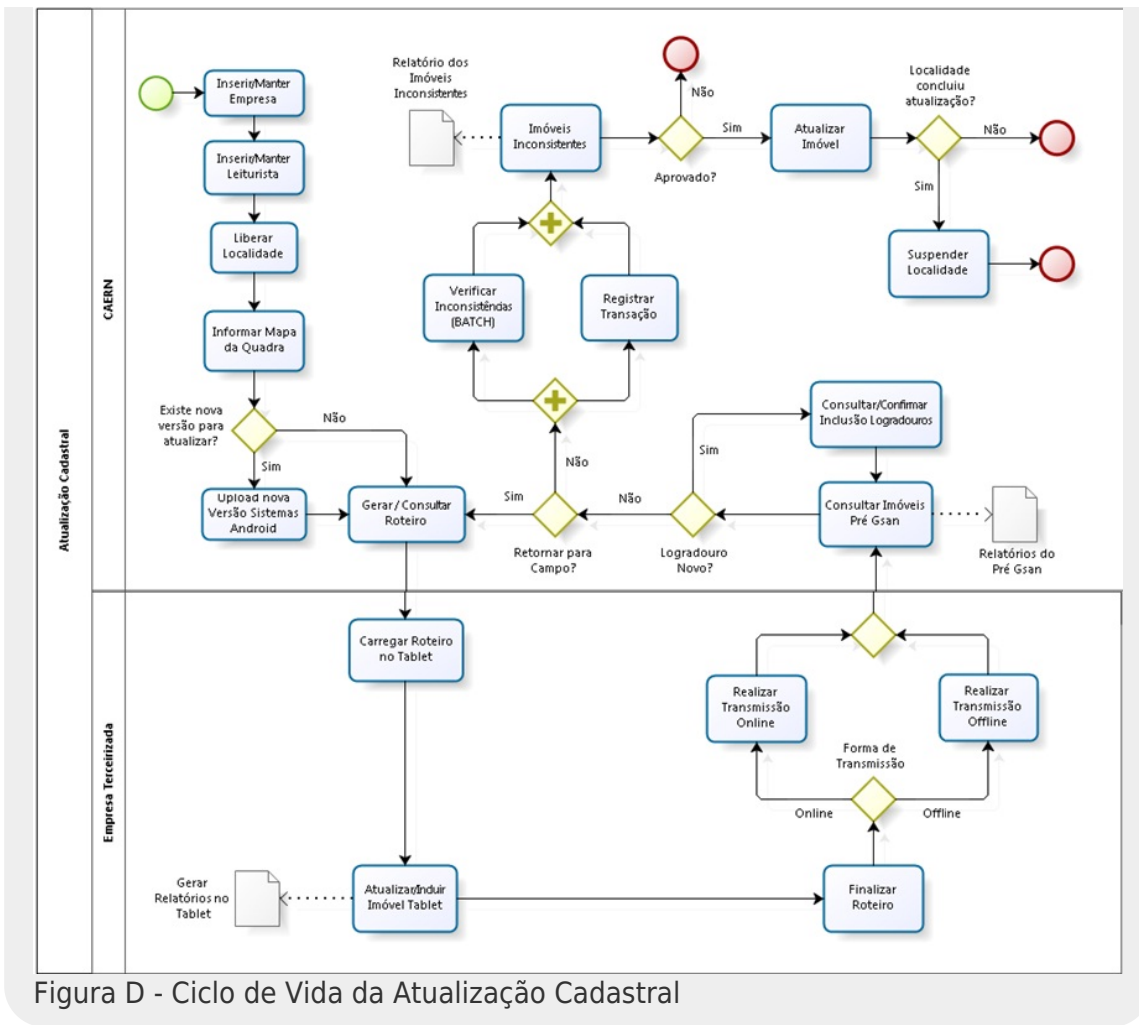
Atualização Cadastral

CAERN

Inserir/Manter Empresa

Inserir/Manter Leiturista

Liberar Localidade

Informar Mapa da Quadra

Existe nova versão para atualizar?

Não

Sim

Upload nova Versão Sistemas Android

Gerar / Consultar Roteiro

Relatório dos Imóveis Inconsistentes

Imóveis Inconsistentes

Não

Sim

Aprovado?

Atualizar Imóvel

Localidade concluiu atualização?

Não

Sim

Suspender Localidade

Verificar Inconsistêndas (BATCH)

Registrar Transação

Não

Sim

Retornar para Campo?

Não

Sim

Logradouro Novo?

Consultar/Confirmar Inclusão Logradouros

Consultar Imóveis Pré Gsan

Relatórios do Pré Gsan

Empresa Terceirizada

Carregar Roteiro no Tablet

Realizar Transmissão Online

Realizar Transmissão Offline

Forma de Transmissão

Online

Offline

Gerar Relatórios no Tablet

Atualizar/Incluir Imóvel Tablet

Finalizar Roteiro

Figura D - Ciclo de Vida da Atualização Cadastral